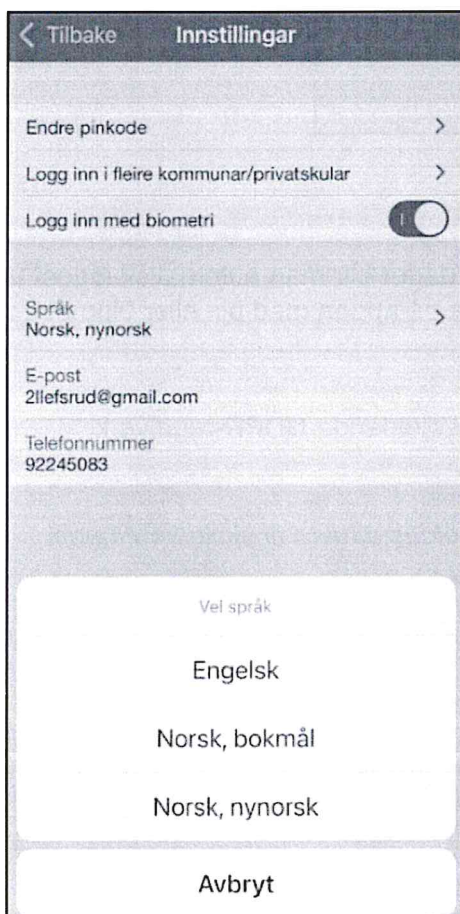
Tilbake Innstillingar

Endre pinkode

Logg inn i fleire kommunar/privatskular

Logg inn med biometri

Språk
Norsk, nynorsk

E-post
2llefsrud@gmail.com

Telefonnummer
92245083

Vel språk

Engelsk

Norsk, bokmål

Norsk, nynorsk

Avbryt